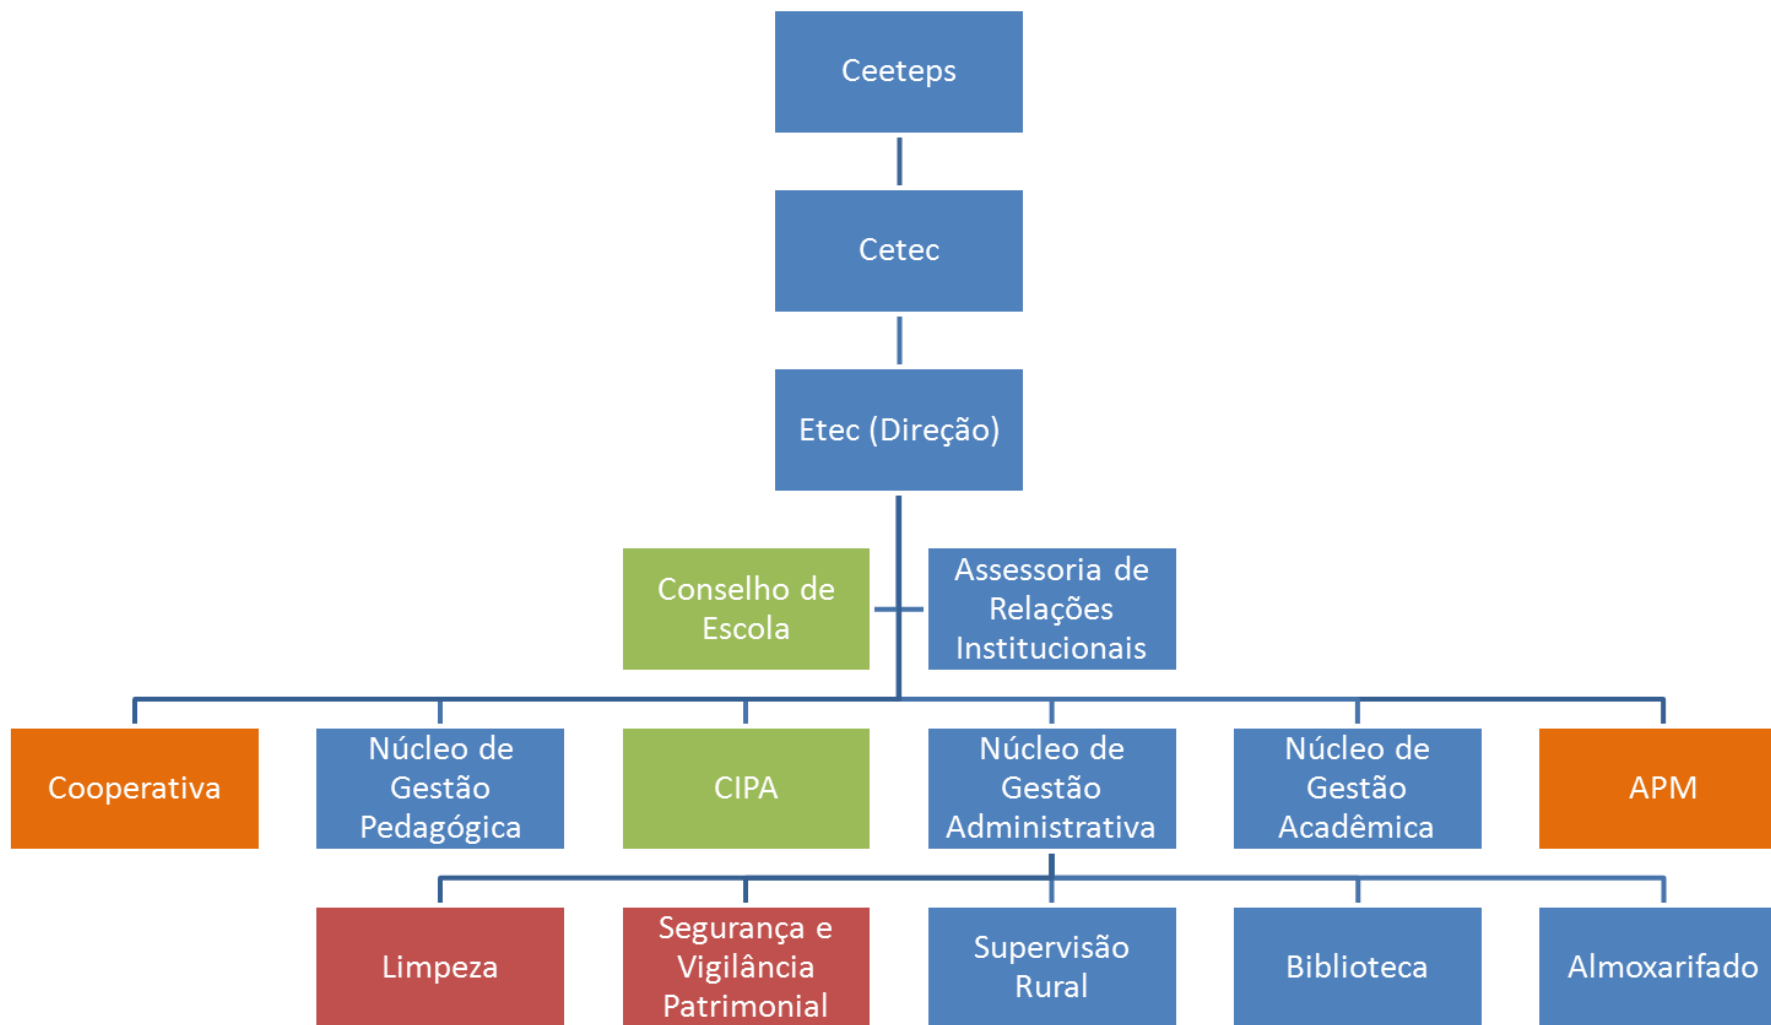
Ceeteps

Cetec

Etec (Direção)

Conselho de Escola

Assessoria de Relações Institucionais

Cooperativa

Núcleo de Gestão Pedagógica

CIPA

Núcleo de Gestão Administrativa

Núcleo de Gestão Acadêmica

APM

Limpeza

Segurança e Vigilância Patrimonial

Supervisão Rural

Biblioteca

Almoxarifado